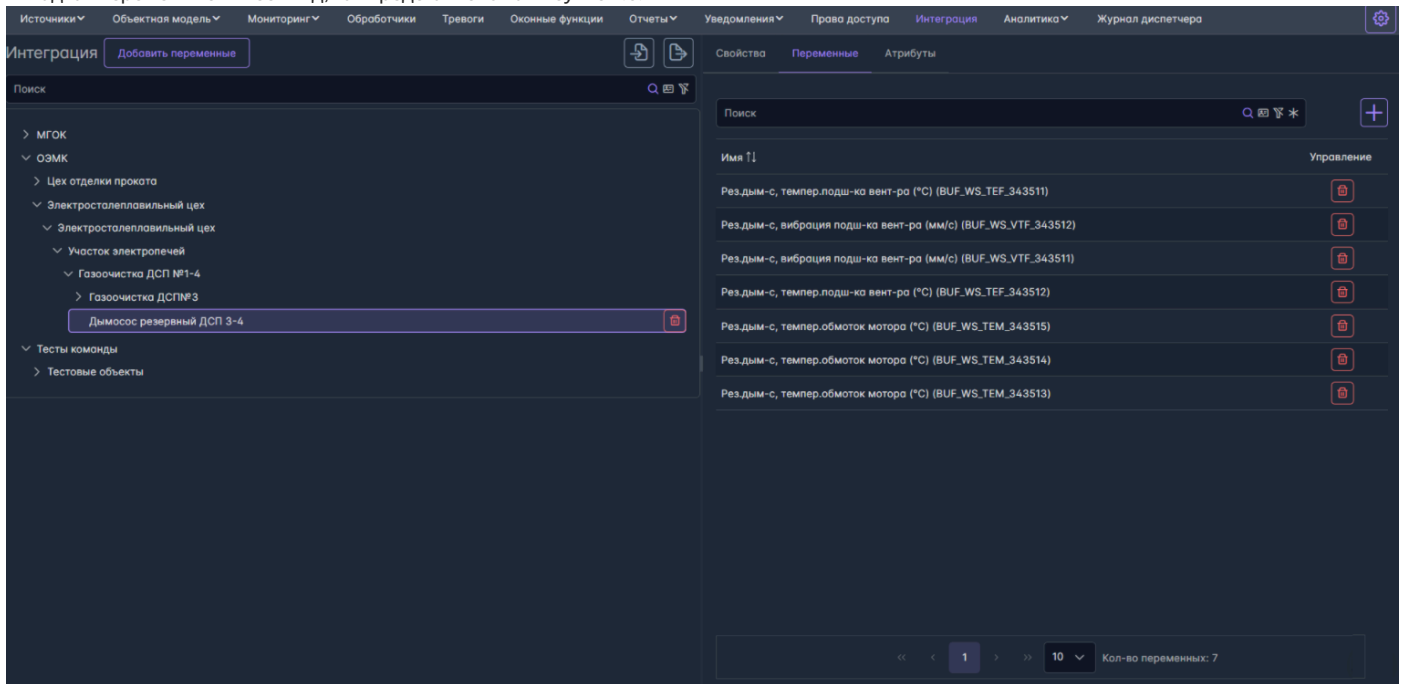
Источники Объектная модель Мониторинг Обработчики Тревоги Оконные функции Отчеты Уведомления Права доступа Интеграция Аналитика Журнал диспетчера

Интеграция Добавить переменные

Поиск

> МГОК
> ОЭМК
> Цех отделки проката
> Электросталеплавильный цех
> Электросталеплавильный цех
> Участок электропечей
> Газоочистка ДСП №1-4
> Газоочистка ДСП№3
Дымосос резервный ДСП 3-4
> Тесты команды
> Тестовые объекты

Свойства Переменные Атрибуты

Поиск

| Имя | Управление |
|---|---|
| Рез.дым-с, темпер.подш-ка вент-ра (°С) (BUF_WS_TEF_343511) | |
| Рез.дым-с, вибрация подш-ка вент-ра (мм/с) (BUF_WS_VTF_343512) | |
| Рез.дым-с, вибрация подш-ка вент-ра (мм/с) (BUF_WS_VTF_343511) | |
| Рез.дым-с, темпер.подш-ка вент-ра (°С) (BUF_WS_TEF_343512) | |
| Рез.дым-с, темпер.обмоток мотора (°С) (BUF_WS_TEM_343515) | |
| Рез.дым-с, темпер.обмоток мотора (°С) (BUF_WS_TEM_343514) | |
| Рез.дым-с, темпер.обмоток мотора (°С) (BUF_WS_TEM_343513) | |

« ‹ 1 › » 10 Кол-во переменных: 7